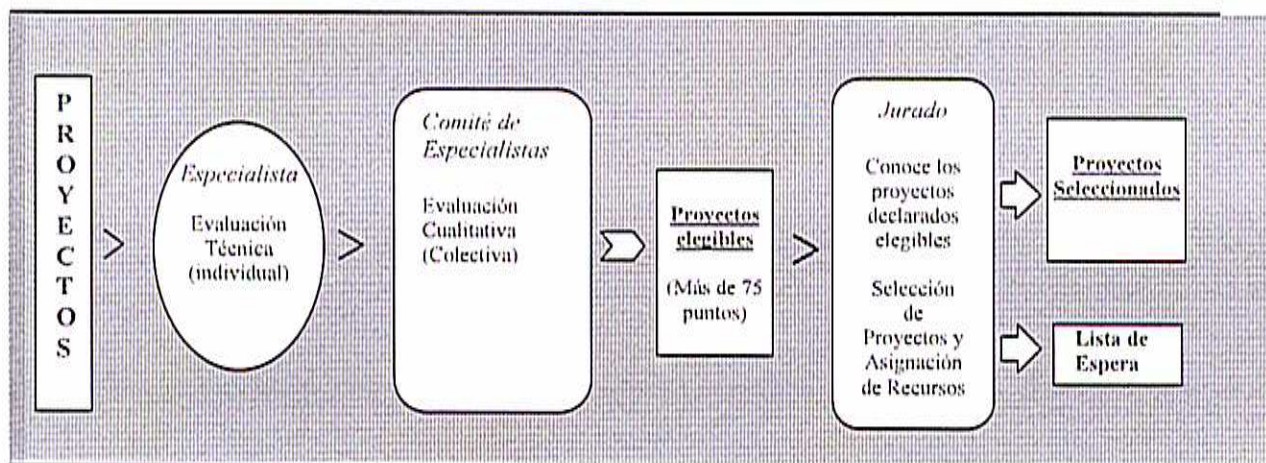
PROYECTOS

Especialista

Evaluación Técnica (individual)

Comité de Especialistas

Evaluación Cualitativa (Colectiva)

Proyectos elegibles

(Más de 75 puntos)

Jurado

Conoce los proyectos declarados elegibles

Selección de Proyectos y Asignación de Recursos

Proyectos Seleccionados

Lista de Espera